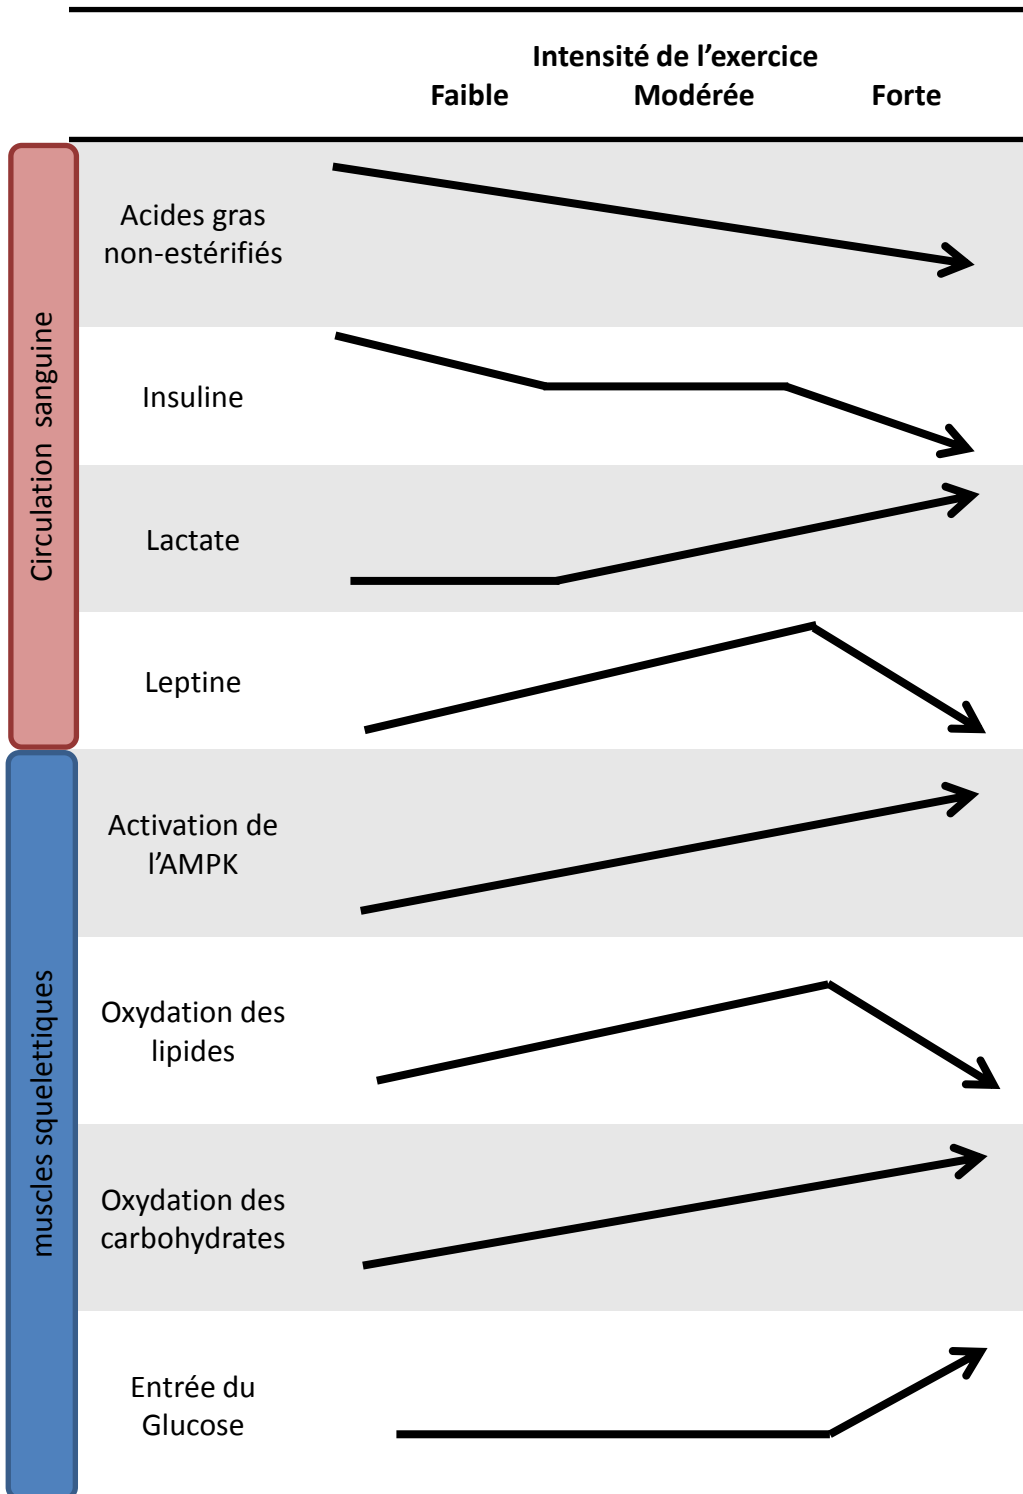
Intensité de l’exercice

Faible Modérée Forte

Circulation sanguine

Acides gras non-estérifiés

Insuline

Lactate

Leptine

muscles squelettiques

Activation de l’AMPK

Oxydation des lipides

Oxydation des carbohydrates

Entrée du Glucose